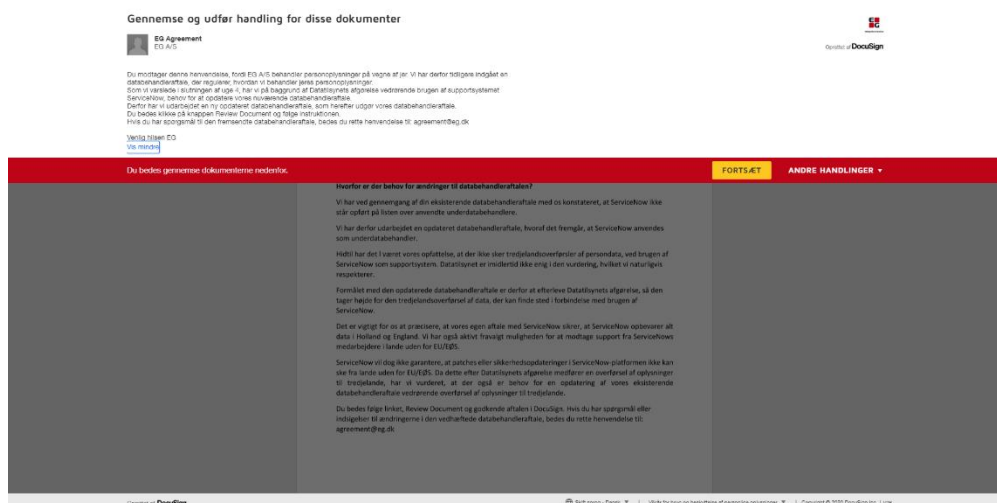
Gennemse og udfør handling for disse dokumenter

EG Agreement
EG A/S

Oprettet af DocuSign

Du modtager denne henvendelse, fordi EG A/S behandler personoplysninger på vegne af jer. Vi har derfor tidligere indgået en databehandleraftale, der regulerer, hvordan vi behandler jeres personoplysninger.
Som vi varslede i slutningen af uge 4, har vi på baggrund af Datatilsynets afgørelse vedrørende brugen af supportsystemet ServiceNow, behov for at opdatere vores nuværende databehandleraftale.
Derfor har vi udarbejdet en ny opdateret databehandleraftale, som herefter udgør vores databehandleraftale.
Du bedes klikke på knappen Review Document og følge instruktionen.
Hvis du har spørgsmål til den fremsendte databehandleraftale, bedes du rette henvendelse til: agreement@eg.dk

Venlig hilsen EG
Vis mindre

Du bedes gennemse dokumenterne nedenfor.

FORTSÆT

ANDRE HANDLINGER ▾

Hvorfor er der behov for ændringer til databehandleraftalen?

Vi har ved gennemgang af din eksisterende databehandleraftale med os konstateret, at ServiceNow ikke står opført på listen over anvendte underdatabehandlere.

Vi har derfor udarbejdet en opdateret databehandleraftale, hvoraf det fremgår, at ServiceNow anvendes som underdatabehandler.

Hidtil har det været vores opfattelse, at der ikke sker tredjelandsoverførsler af persondata, ved brugen af ServiceNow som supportsystem. Datatilsynet er imidlertid ikke enig i den vurdering, hvilket vi naturligvis respekterer.

Formålet med den opdaterede databehandleraftale er derfor at efterleve Datatilsynets afgørelse, så den tager højde for den tredjelandsoverførsel af data, der kan finde sted i forbindelse med brugen af ServiceNow.

Det er vigtigt for os at præcisere, at vores egen aftale med ServiceNow sikrer, at ServiceNow opbevarer alt data i Holland og England. Vi har også aktivt fravalgt muligheden for at modtage support fra ServiceNows medarbejdere i lande uden for EU/EØS.

ServiceNow vil dog ikke garantere, at patches eller sikkerhedsopdateringer i ServiceNow-platformen ikke kan ske fra lande uden for EU/EØS. Da dette efter Datatilsynets afgørelse medfører en overførsel af oplysninger til tredjelande, har vi vurderet, at der også er behov for en opdatering af vores eksisterende databehandleraftale vedrørende overførsel af oplysninger til tredjelande.

Du bedes følge linket, Review Document og godkende aftalen i DocuSign. Hvis du har spørgsmål eller indsigelser til ændringerne i den vedhæftede databehandleraftale, bedes du rette henvendelse til: agreement@eg.dk

Oprettet af DocuSign

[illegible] | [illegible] | Copyright © 2020 DocuSign Inc. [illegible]